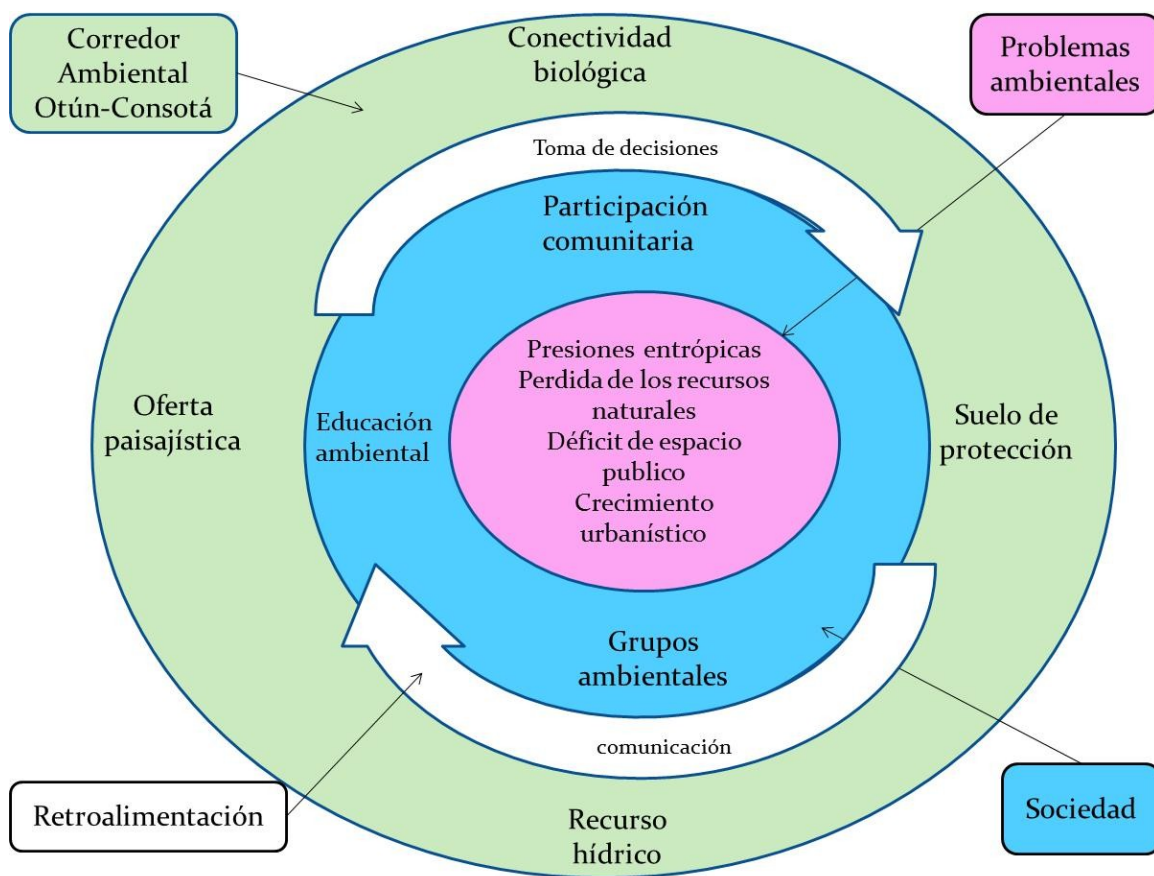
Corredor Ambiental Otún-Consotá

Conectividad biológica

Problemas ambientales

Toma de decisiones

Participación comunitaria

Presiones entrópicas
Perdida de los recursos naturales
Déficit de espacio publico
Crecimiento urbanístico

Oferta paisajística

Educación ambiental

Suelo de protección

Grupos ambientales

comunicación

Retroalimentación

Recurso hídrico

Sociedad